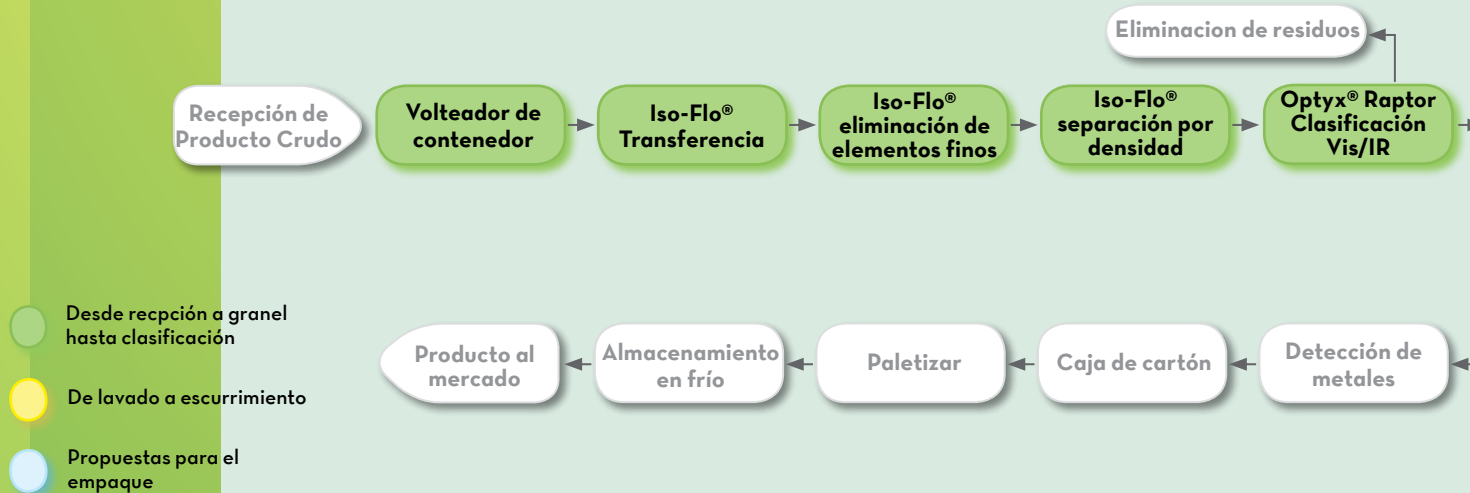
Eliminacion de residuos

Recepción de Producto Crudo

Volteador de contenedor

Iso-Flo® Transferencia

Iso-Flo® eliminación de elementos finos

Iso-Flo® separación por densidad

Optyx® Raptor Clasificación Vis/IR

Desde recpción a granel hasta clasificación

De lavado a escurrimiento

Propuestas para el empaque

Producto al mercado

Almacenamiento en frío

Paletizar

Caja de cartón

Detección de metales